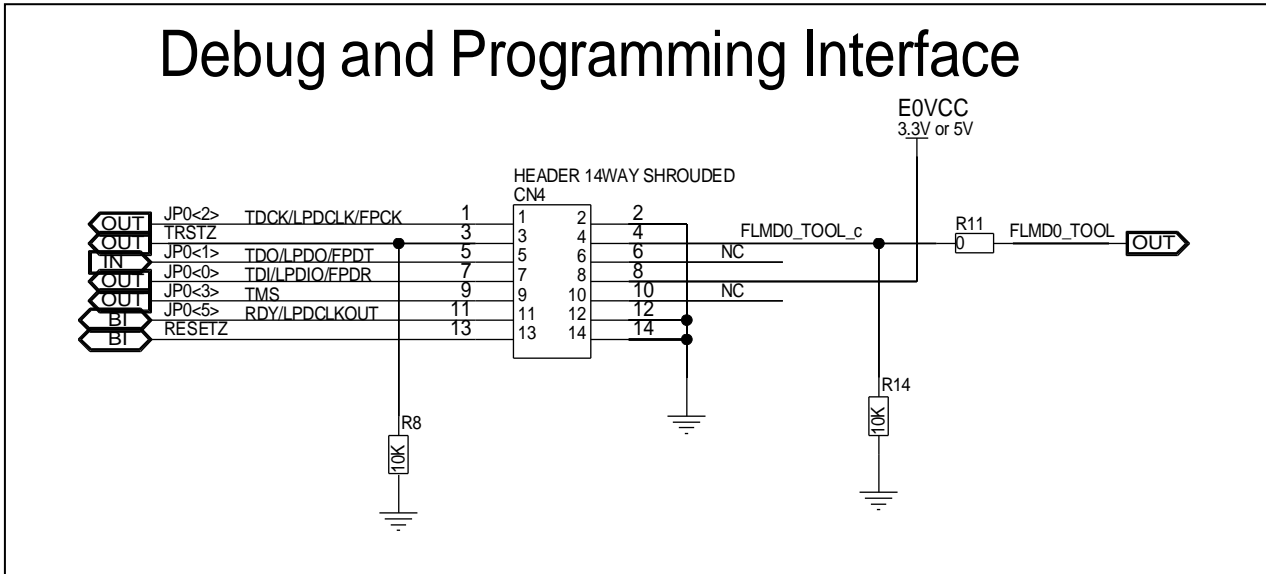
Debug and Programming Interface

E0VCC
3.3V or 5V

HEADER 14WAY SHROUDED
CN4

OUT JP0<2> TDCK/LPDCLK/FPCK 1 1 2 2
OUT TRSTZ 3 3 4 4 FLMD0_TOOL_c R11 0 FLMD0_TOOL OUT
IN JP0<1> TDO/LPDO/FPDT 5 5 6 6 NC
OUT JP0<0> TDI/LPDIO/FPDR 7 7 8 8
OUT JP0<3> TMS 9 9 10 10 NC
BI JP0<5> RDY/LPDCLKOUT 11 11 12 12
BI RESETZ 13 13 14 14

R8 10K
R14 10K